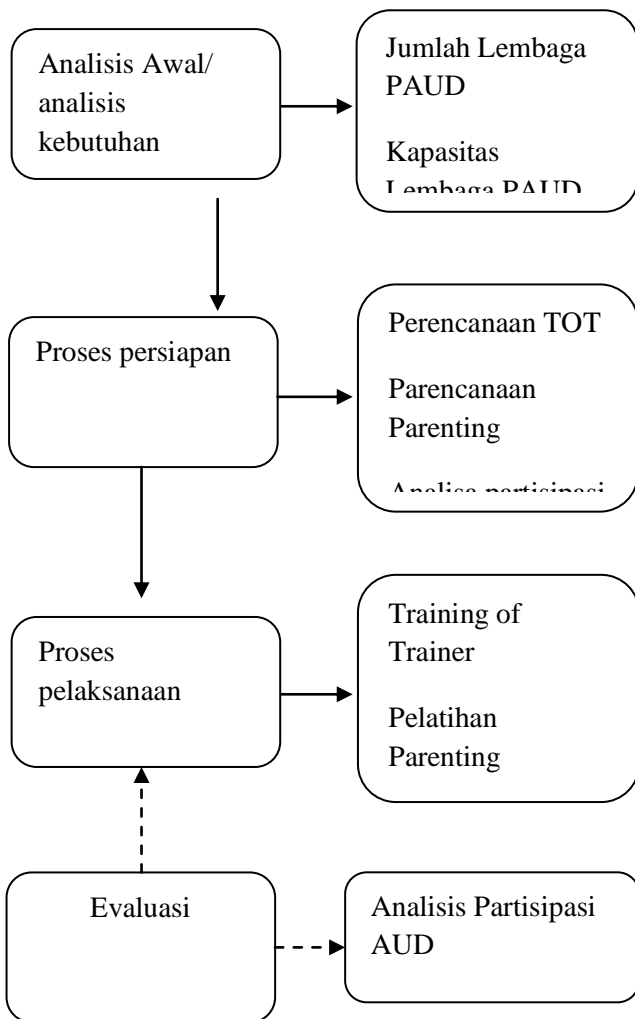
Analisis Awal/ analisis kebutuhan

Jumlah Lembaga PAUD

Kapasitas Lembaga PAUD

Proses persiapan

Perencanaan TOT

Parencanaan Parenting

Analisa partisipasi

Proses pelaksanaan

Training of Trainer

Pelatihan Parenting

Evaluasi

Analisis Partisipasi AUD